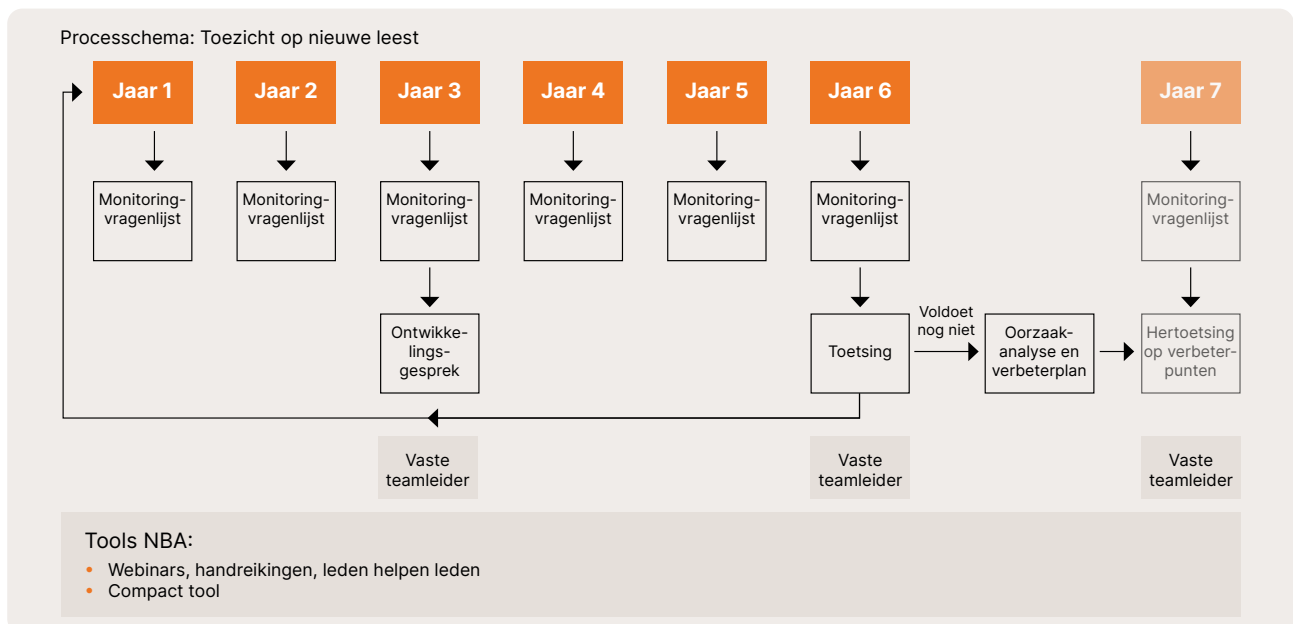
Processchema: Toezicht op nieuwe leest

Jaar 1
Monitoringvragenlijst

Jaar 2
Monitoringvragenlijst

Jaar 3
Monitoringvragenlijst
Ontwikkelingsgesprek
Vaste teamleider

Jaar 4
Monitoringvragenlijst

Jaar 5
Monitoringvragenlijst

Jaar 6
Monitoringvragenlijst
Toetsing
Voldoet nog niet
Oorzaakanalyse en verbeterplan
Vaste teamleider

Jaar 7
Monitoringvragenlijst
Hertoetsing op verbeterpunten
Vaste teamleider

Tools NBA:
• Webinars, handreikingen, leden helpen leden
• Compact tool